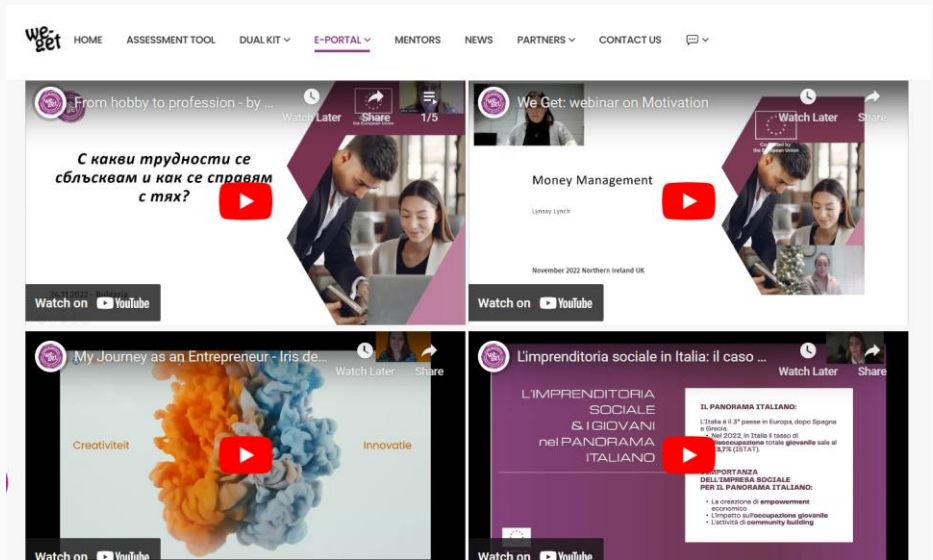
we get

HOME ASSESSMENT TOOL DUAL KIT E-PORTAL MENTORS NEWS PARTNERS CONTACT US

From hobby to profession - by ...

Watch Later Share 1/5

С какви трудности се сблъсквам и как се справям с тях?

Watch on YouTube

We Get: webinar on Motivation

Watch Later Share

Co-funded by the European Union

Money Management

Lynsay Lynch

November 2022 Northern Ireland UK

Watch on YouTube

My Journey as an Entrepreneur - Iris de...

Watch Later Share

Creativiteit

Innovatie

Watch on YouTube

L'imprenditoria sociale in Italia: il caso ...

Watch Later Share

L'IMPRENDITORIA SOCIALE & I GIOVANI nel PANORAMA ITALIANO

IL PANORAMA ITALIANO:

L'Italia è il 3° paese in Europa, dopo Spagna e Grecia.

• Nel 2022, in Italia il tasso di disoccupazione totale giovanile sale al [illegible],7% (ISTAT).

IMPORTANZA DELL'IMPRESA SOCIALE PER IL PANORAMA ITALIANO:

• La creazione di empowerment economico
• L'impatto sull'occupazione giovanile
• L'attività di community building

Watch on YouTube